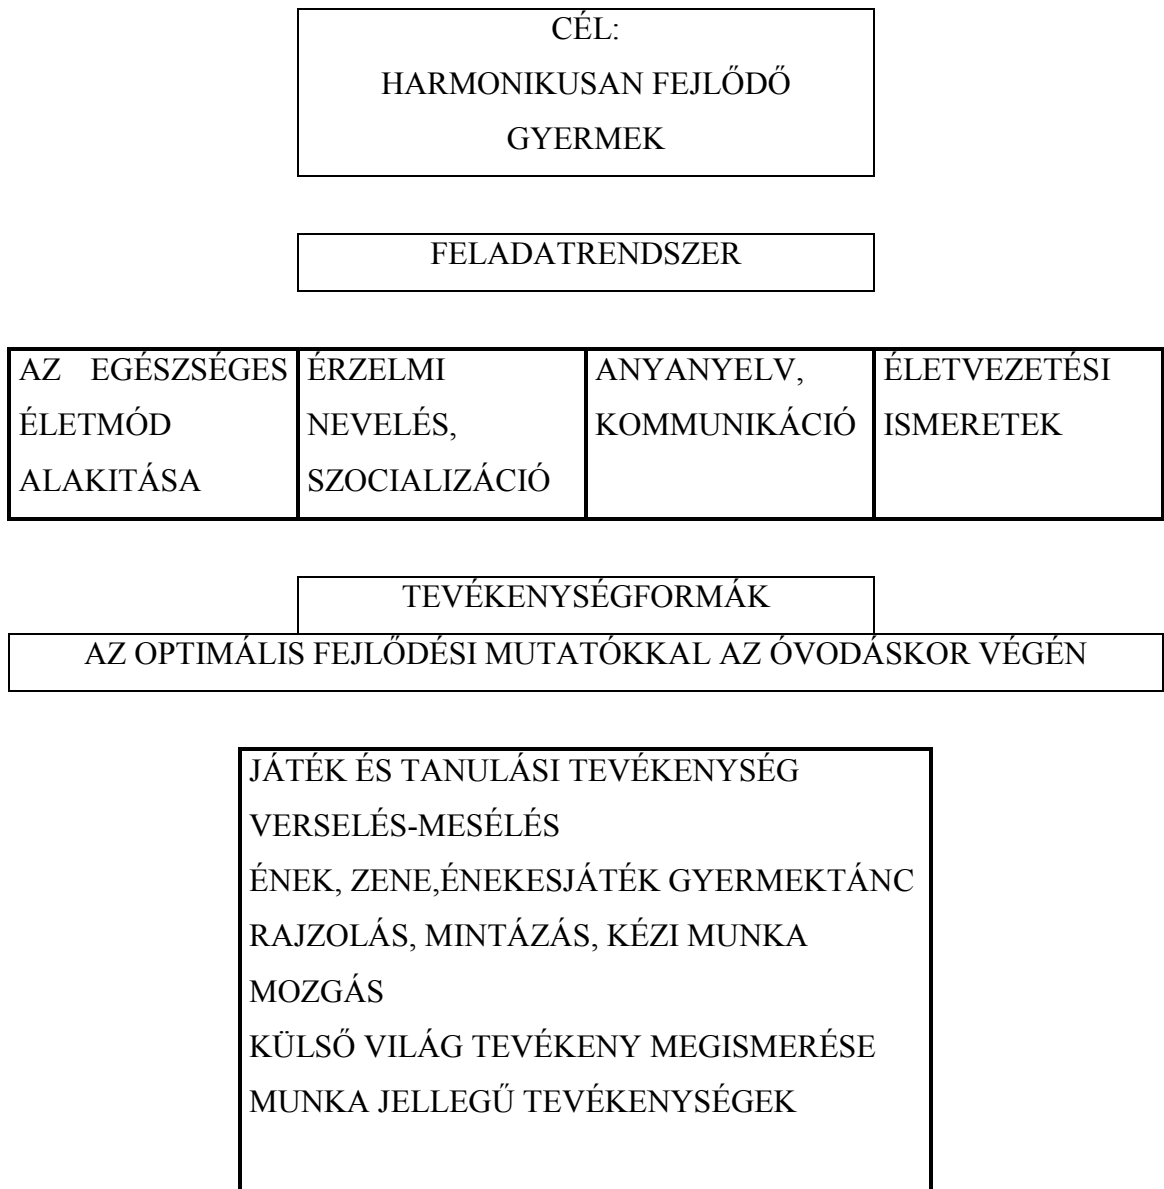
CÉL:
HARMONIKUSAN FEJLŐDŐ GYERMEK

FELADATRENDSZER

| AZ EGÉSZSÉGES ÉLETMÓD ALAKITÁSA | ÉRZELMI NEVELÉS, SZOCIALIZÁCIÓ | ANYANYELV, KOMMUNIKÁCIÓ | ÉLETVEZETÉSI ISMERETEK |
|---|---|---|---|

TEVÉKENYSÉGFORMÁK

AZ OPTIMÁLIS FEJLŐDÉSI MUTATÓKKAL AZ ÓVODÁSKOR VÉGÉN

JÁTÉK ÉS TANULÁSI TEVÉKENYSÉG
VERSELÉS-MESÉLÉS
ÉNEK, ZENE,ÉNEKESJÁTÉK GYERMEKTÁNC
RAJZOLÁS, MINTÁZÁS, KÉZI MUNKA
MOZGÁS
KÜLSŐ VILÁG TEVÉKENY MEGISMERÉSE
MUNKA JELLEGŰ TEVÉKENYSÉGEK